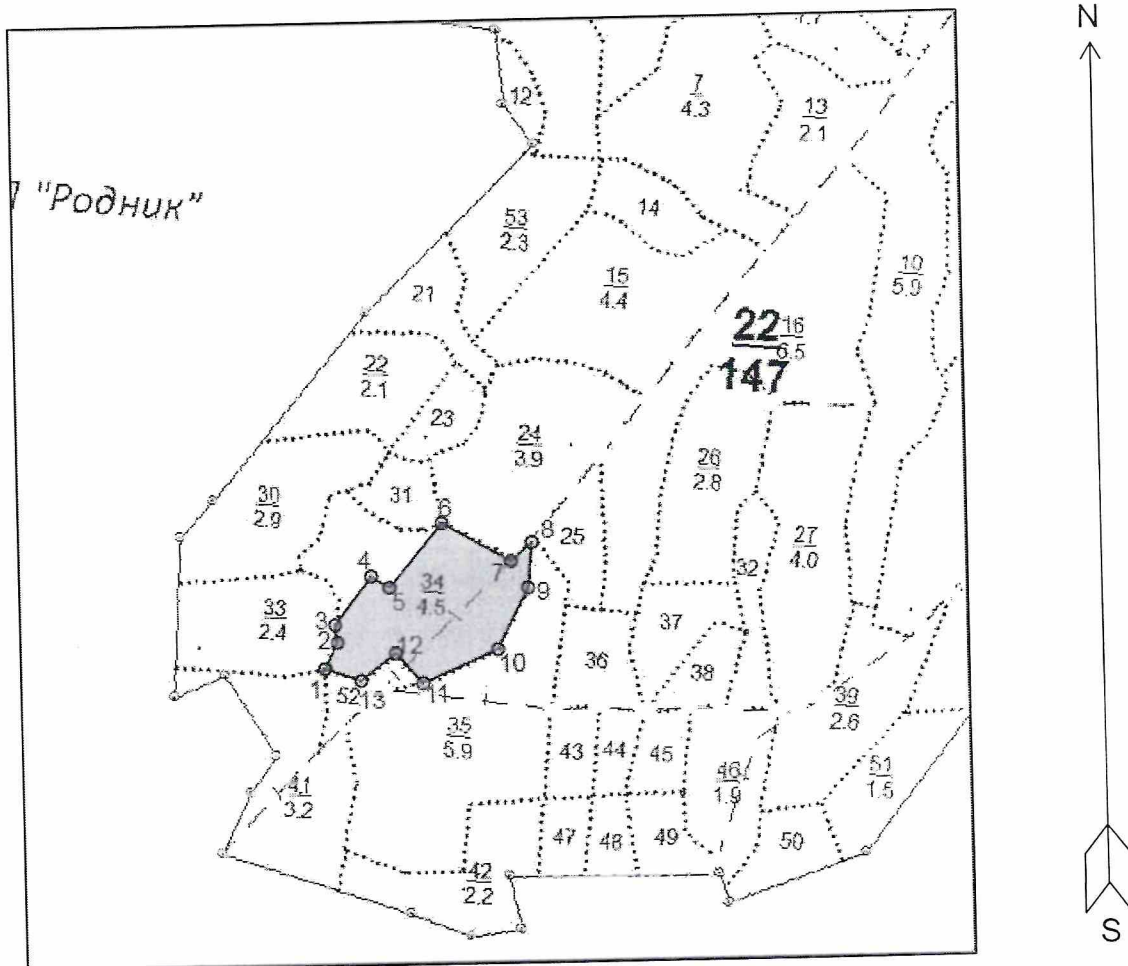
N

S

"Родник"

12

$\frac{7}{4.3}$

$\frac{13}{2.1}$

$\frac{53}{2.3}$

14

$\frac{15}{4.4}$

$\frac{10}{5.9}$

21

$\frac{22}{147}$

$\frac{16}{6.5}$

$\frac{22}{2.1}$

23

$\frac{24}{3.9}$

$\frac{26}{2.8}$

$\frac{30}{2.9}$

31

6

8

25

$\frac{27}{4.0}$

4

7

$\frac{34}{4.5}$

5

9

32

3

2

$\frac{33}{2.4}$

12

37

10

36

38

1

52

13

11

$\frac{35}{5.9}$

$\frac{39}{2.6}$

43

44

45

$\frac{46}{1.9}$

$\frac{51}{1.5}$

$\frac{41}{3.2}$

47

48

49

50

$\frac{42}{2.2}$